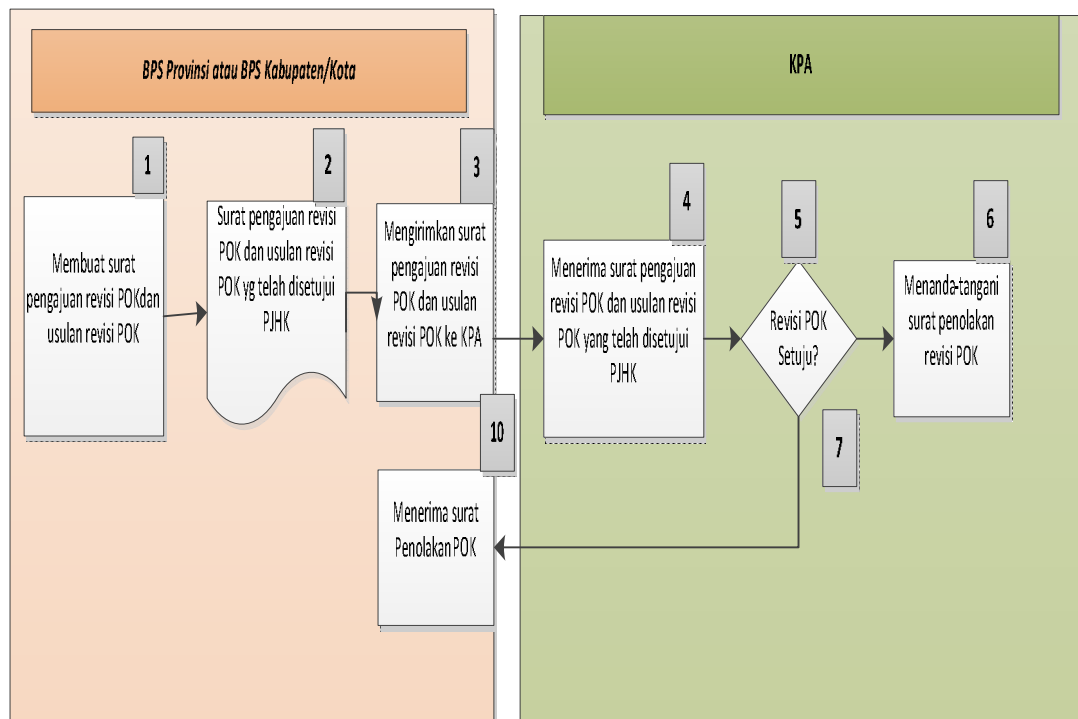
BPS Provinsi atau BPS Kabupaten/Kota

KPA

1

Membuat surat pengajuan revisi POKdan usulan revisi POK

2

Surat pengajuan revisi POK dan usulan revisi POK yg telah disetujui PJHK

3

Mengirimkan surat pengajuan revisi POK dan usulan revisi POK ke KPA

4

Menerima surat pengajuan revisi POK dan usulan revisi POK yang telah disetujui PJHK

5

Revisi POK Setuju?

6

Menanda-tangani surat penolakan revisi POK

7

10

Menerima surat Penolakan POK